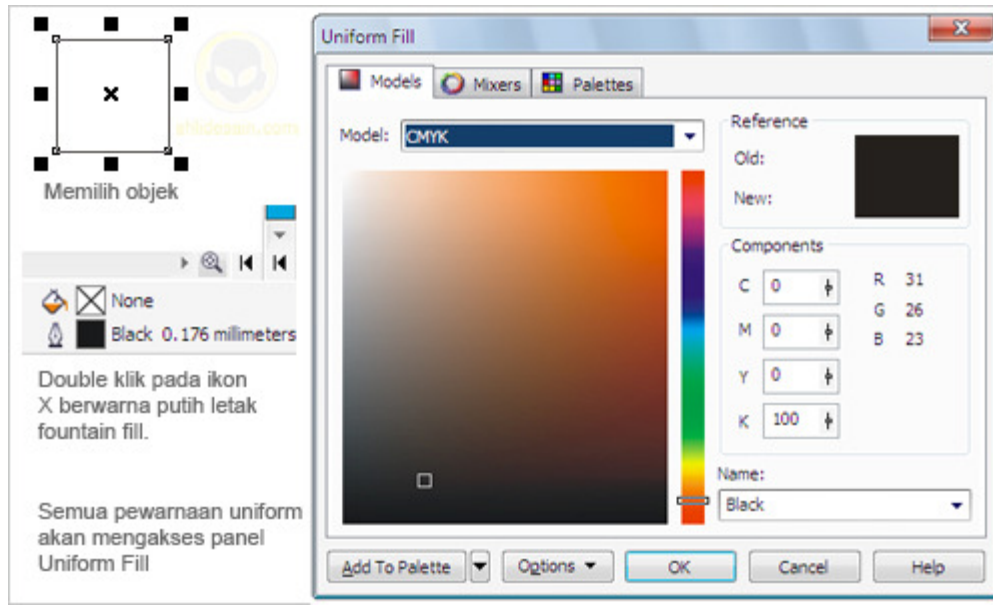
Memilih objek

None

Black 0.176 milimeters

Double klik pada ikon X berwarna putih letak fountain fill.

Semua pewarnaan uniform akan mengakses panel Uniform Fill

Uniform Fill

Models
Mixers
Palettes

Model: CMYK

Reference
Old:
New:

Components
C 0
M 0
Y 0
K 100

R 31
G 26
B 23

Name:
Black

Add To Palette
Options
OK
Cancel
Help